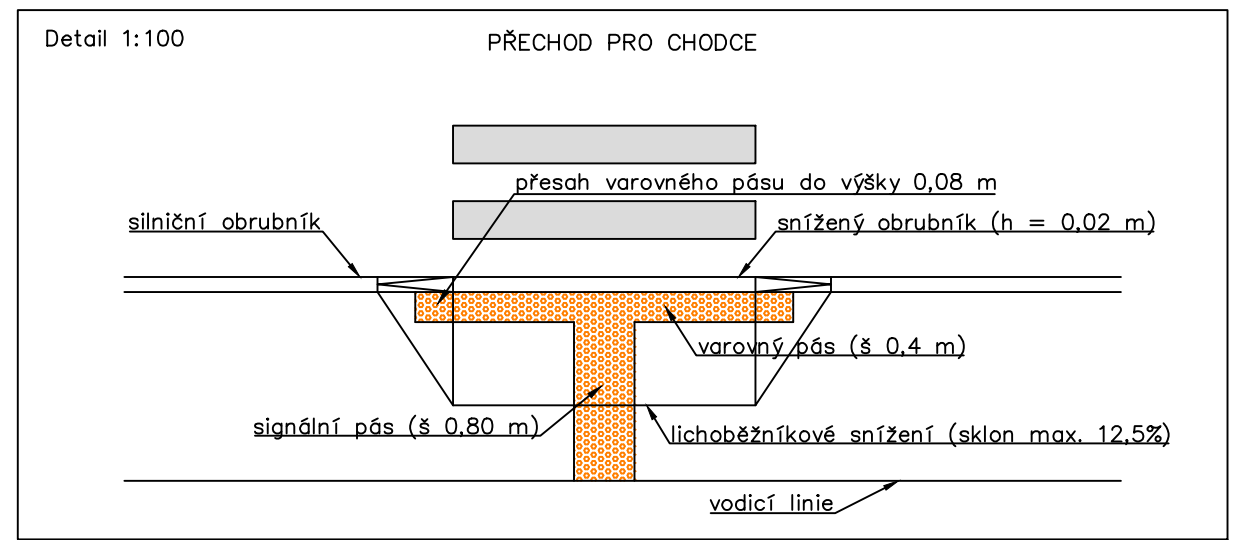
Detail 1:100

PŘECHOD PRO CHODCE

přesah varovného pásu do výšky 0,08 m

silniční obrubník

snížený obrubník (h = 0,02 m)

varovný pás (š 0,4 m)

signální pás (š 0,80 m)

lichoběžníkové snížení (sklon max. 12,5%)

vodicí linie